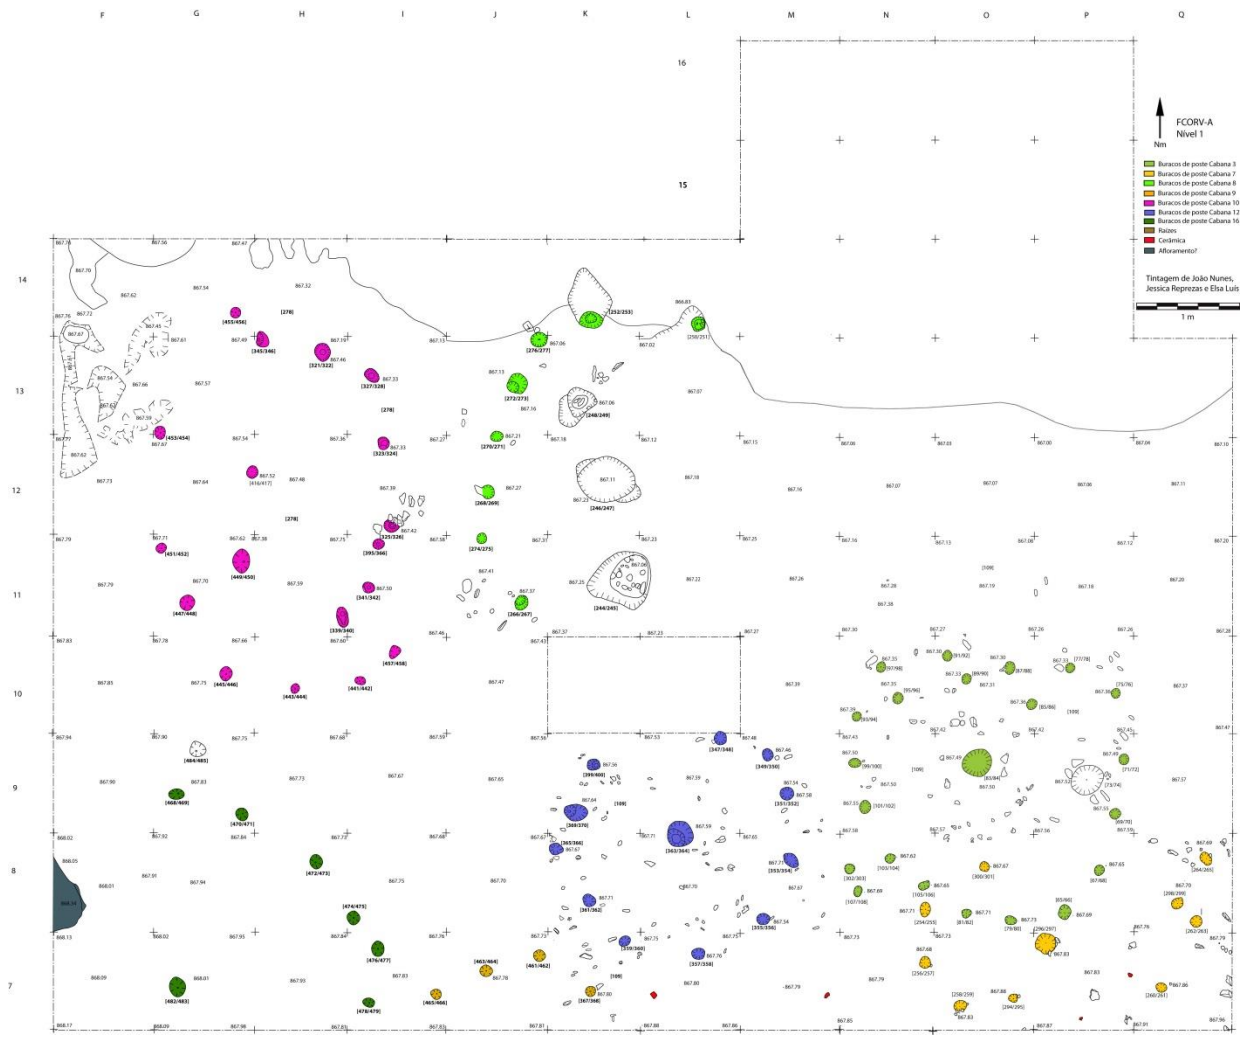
F G H I J K L M N O P Q

16

15

14

13

12

11

10

9

8

7

FCORV-A
Nível 1

Nm

Buracos de poste Cabana 3
Buracos de poste Cabana 7
Buracos de poste Cabana 8
Buracos de poste Cabana 9
Buracos de poste Cabana 10
Buracos de poste Cabana 12
Buracos de poste Cabana 16
Raízes
Cerâmica
Afloramento?

Tintagem de João Nunes, Jessica Reprezas e Elsa Luís

1 m

[455/456] [345/346] [321/322] [327/328] [278] [453/454] [323/324] [416/417] [278] [451/452] [449/450] [325/326] [395/366] [447/448] [341/342] [339/340] [445/446] [443/444] [441/442] [457/458]

[276/277] [252/253] [250/251] [272/273] [248/249] [270/271] [268/269] [246/247] [274/275] [266/267] [244/245]

[484/485] [468/469] [470/471] [472/473] [474/475] [476/477] [478/479] [482/483] [465/466] [463/464] [461/462]

[347/348] [349/350] [399/400] [351/352] [369/370] [108] [363/364] [365/366] [353/354] [361/362] [335/336] [359/360] [337/338] [367/368] [108]

[109] [97/98] [91/92] [89/90] [87/88] [77/78] [75/76] [95/96] [93/94] [85/86] [109] [99/100] [83/84] [71/72] [73/74] [101/102] [69/70] [103/104] [300/301] [302/303] [107/108] [105/106] [65/66] [264/265] [298/299] [254/255] [81/82] [79/80] [296/297] [262/263] [256/257] [258/259] [294/295] [260/261]

867.77 867.70 867.62 867.54 867.47 867.32 867.15 867.06 867.02 866.83 867.07 867.13 867.06 867.03 867.00 867.04 867.10 868.02 868.05 868.01 868.13 868.09 868.17 868.00 867.98 867.81 867.83 867.88 867.86 867.85 867.87 867.91 867.96